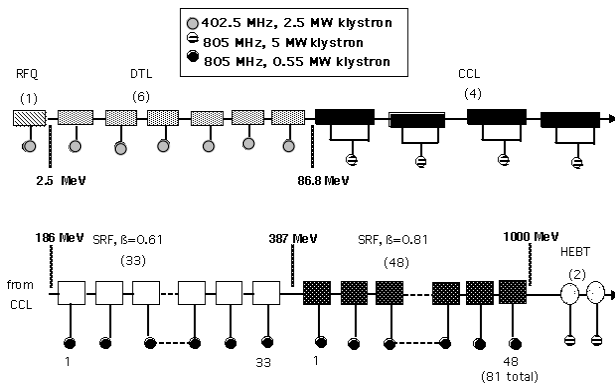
402.5 MHz, 2.5 MW klystron
805 MHz, 5 MW klystron
805 MHz, 0.55 MW klystron

RFQ
(1)

DTL
(6)

CCL
(4)

2.5 MeV

86.8 MeV

186 MeV

SRF, ß=0.61
(33)

387 MeV

SRF, ß=0.81
(48)

1000 MeV

HEBT
(2)

from CCL

1

33

1

48
(81 total)